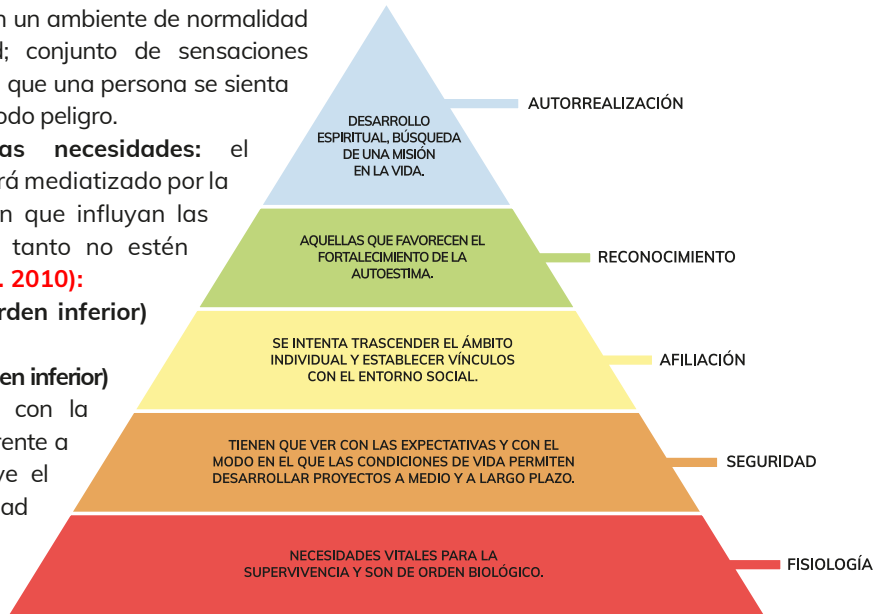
n un ambiente de normalidad d; conjunto de sensaciones que una persona se sienta odo peligro.

as necesidades: el rá mediatizado por la n que influyan las tanto no estén . 2010):

rden inferior)

en inferior)

con la rente a ve el ad

DESARROLLO ESPIRITUAL, BÚSQUEDA DE UNA MISIÓN EN LA VIDA.

AUTORREALIZACIÓN

AQUELLAS QUE FAVORECEN EL FORTALECIMIENTO DE LA AUTOESTIMA.

RECONOCIMIENTO

SE INTENTA TRASCENDER EL ÁMBITO INDIVIDUAL Y ESTABLECER VÍNCULOS CON EL ENTORNO SOCIAL.

AFILIACIÓN

TIENEN QUE VER CON LAS EXPECTATIVAS Y CON EL MODO EN EL QUE LAS CONDICIONES DE VIDA PERMITEN DESARROLLAR PROYECTOS A MEDIO Y A LARGO PLAZO.

SEGURIDAD

NECESIDADES VITALES PARA LA SUPERVIVENCIA Y SON DE ORDEN BIOLÓGICO.

FISIOLOGÍA